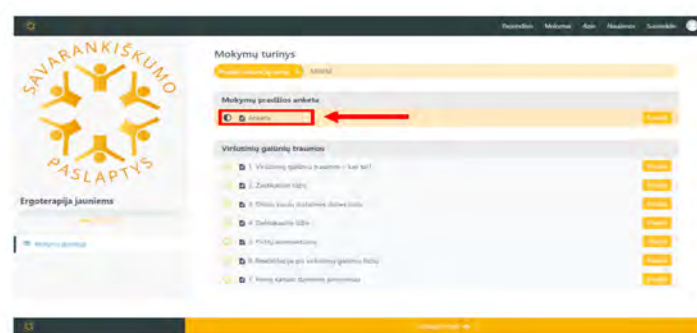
Pagrindinis Mokymai Apie Naujienos Susisiekti

SAVARANKIŠKUMO PASLAPTYS

Ergoterapija jauniems

Mokymų turinys

Mokymų turinys

Mokymų turinys

Mokymų pradžios anketa

Anketa

Viršutinių galūnių traumos

1. Viršutinių galūnių traumos – kas tai?

2. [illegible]

3. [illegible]

4. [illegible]

5. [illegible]

6. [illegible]

7. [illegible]